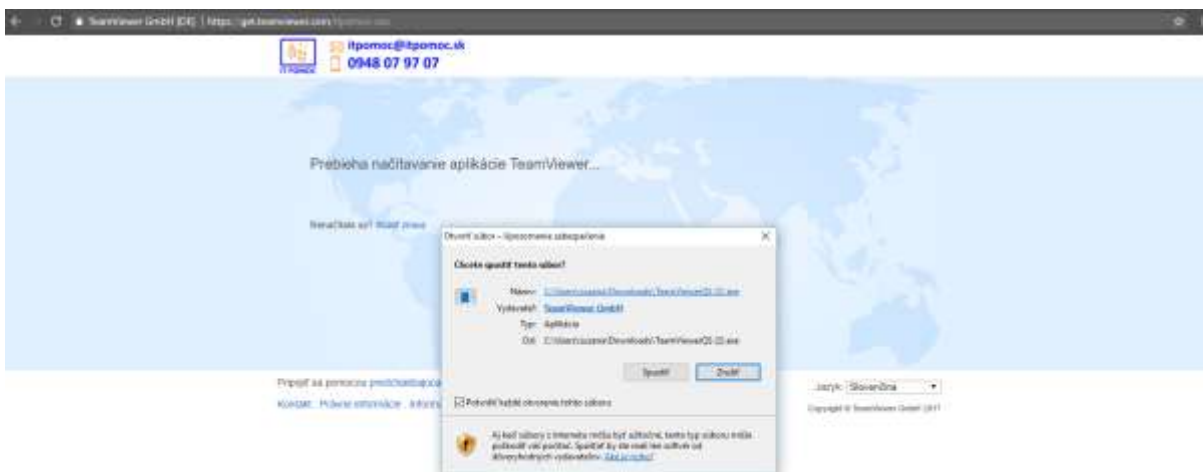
TeamViewer GmbH [DE] | https://get.teamviewer.com/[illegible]

IT POMOC

itpomoc@itpomoc.sk

0948 07 97 07

Prebieha načítavanie aplikácie TeamViewer...

Nenačítalo sa? Skúsiť znova

Otvoriť súbor – Upozornenie zabezpečenia

Chcete spustiť tento súbor?

Názov: C:\Users\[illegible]\Downloads\TeamViewerQS-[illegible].exe

Vydavateľ: TeamViewer GmbH

Typ: Aplikácia

Od: C:\Users\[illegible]\Downloads\TeamViewerQS-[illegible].exe

Spustiť

Zrušiť

Potvrdiť každé otvorenie tohto súboru

Aj keď súbory z Internetu môžu byť užitočné, tento typ súboru môže poškodiť váš počítač. Spúšťajte iba softvér od dôveryhodných vydavateľov. Aké je riziko?

Pripojiť sa pomocou prehliadača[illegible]

Kontakt Právne informácie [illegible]

Jazyk: Slovenčina

Copyright © TeamViewer GmbH 2017